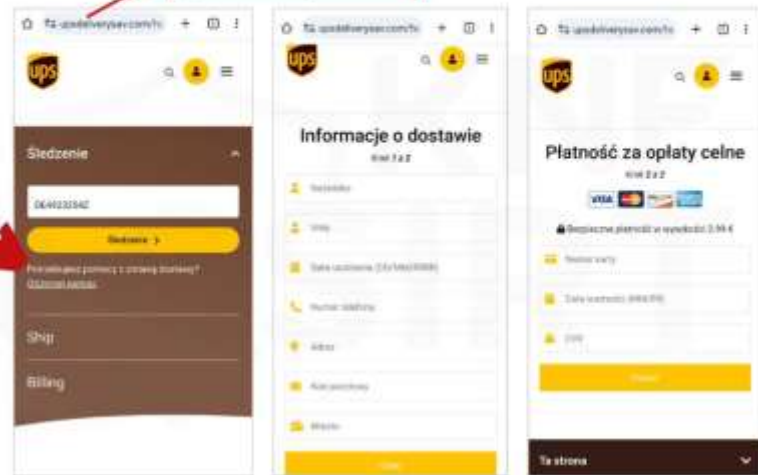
upsdeliverysev.com/tc

ups

Śledzenie

0649333542

Śledzenie >

Potrzebujesz pomocy z zmianą dostawy?

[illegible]

Ship

Billing

upsdeliverysev.com/tc

ups

Informacje o dostawie

Krok 1 z 2

Nazwisko

Imię

Data urodzenia (DD/MM/RRRR)

Numer telefonu

Adres

Kod pocztowy

Miasto

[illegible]

upsdeliverysev.com/tc

ups

Płatność za opłaty celne

Krok 2 z 2

VISA

Bezpieczna płatność w wysokości 2,99 €

Numer karty

Data ważności (MM/RR)

CVV

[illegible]

Ta strona